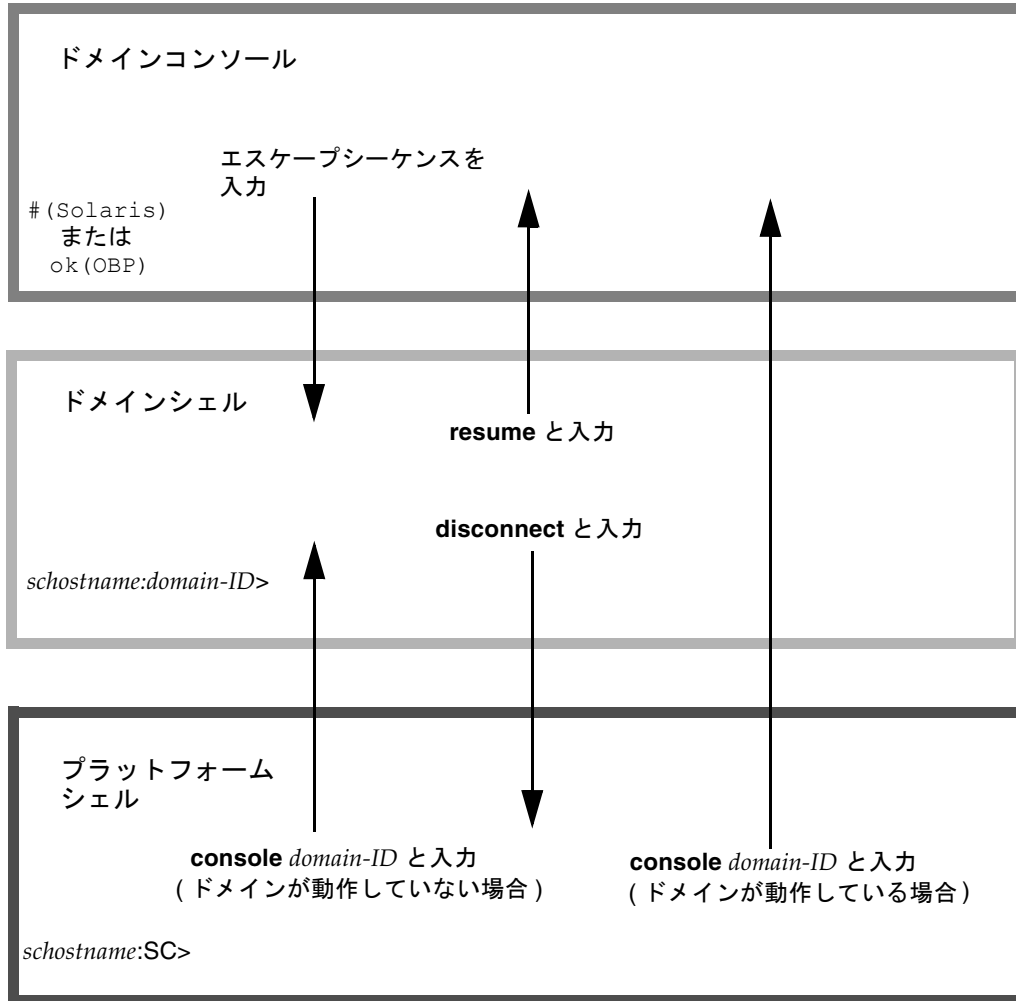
ドメインコンソール

エスケープシーケンスを入力

#(Solaris)
または
ok(OBP)

ドメインシェル

resume と入力

disconnect と入力

schostname:domain-ID>

プラットフォームシェル

console domain-ID と入力
(ドメインが動作していない場合)

console domain-ID と入力
(ドメインが動作している場合)

schostname:SC>